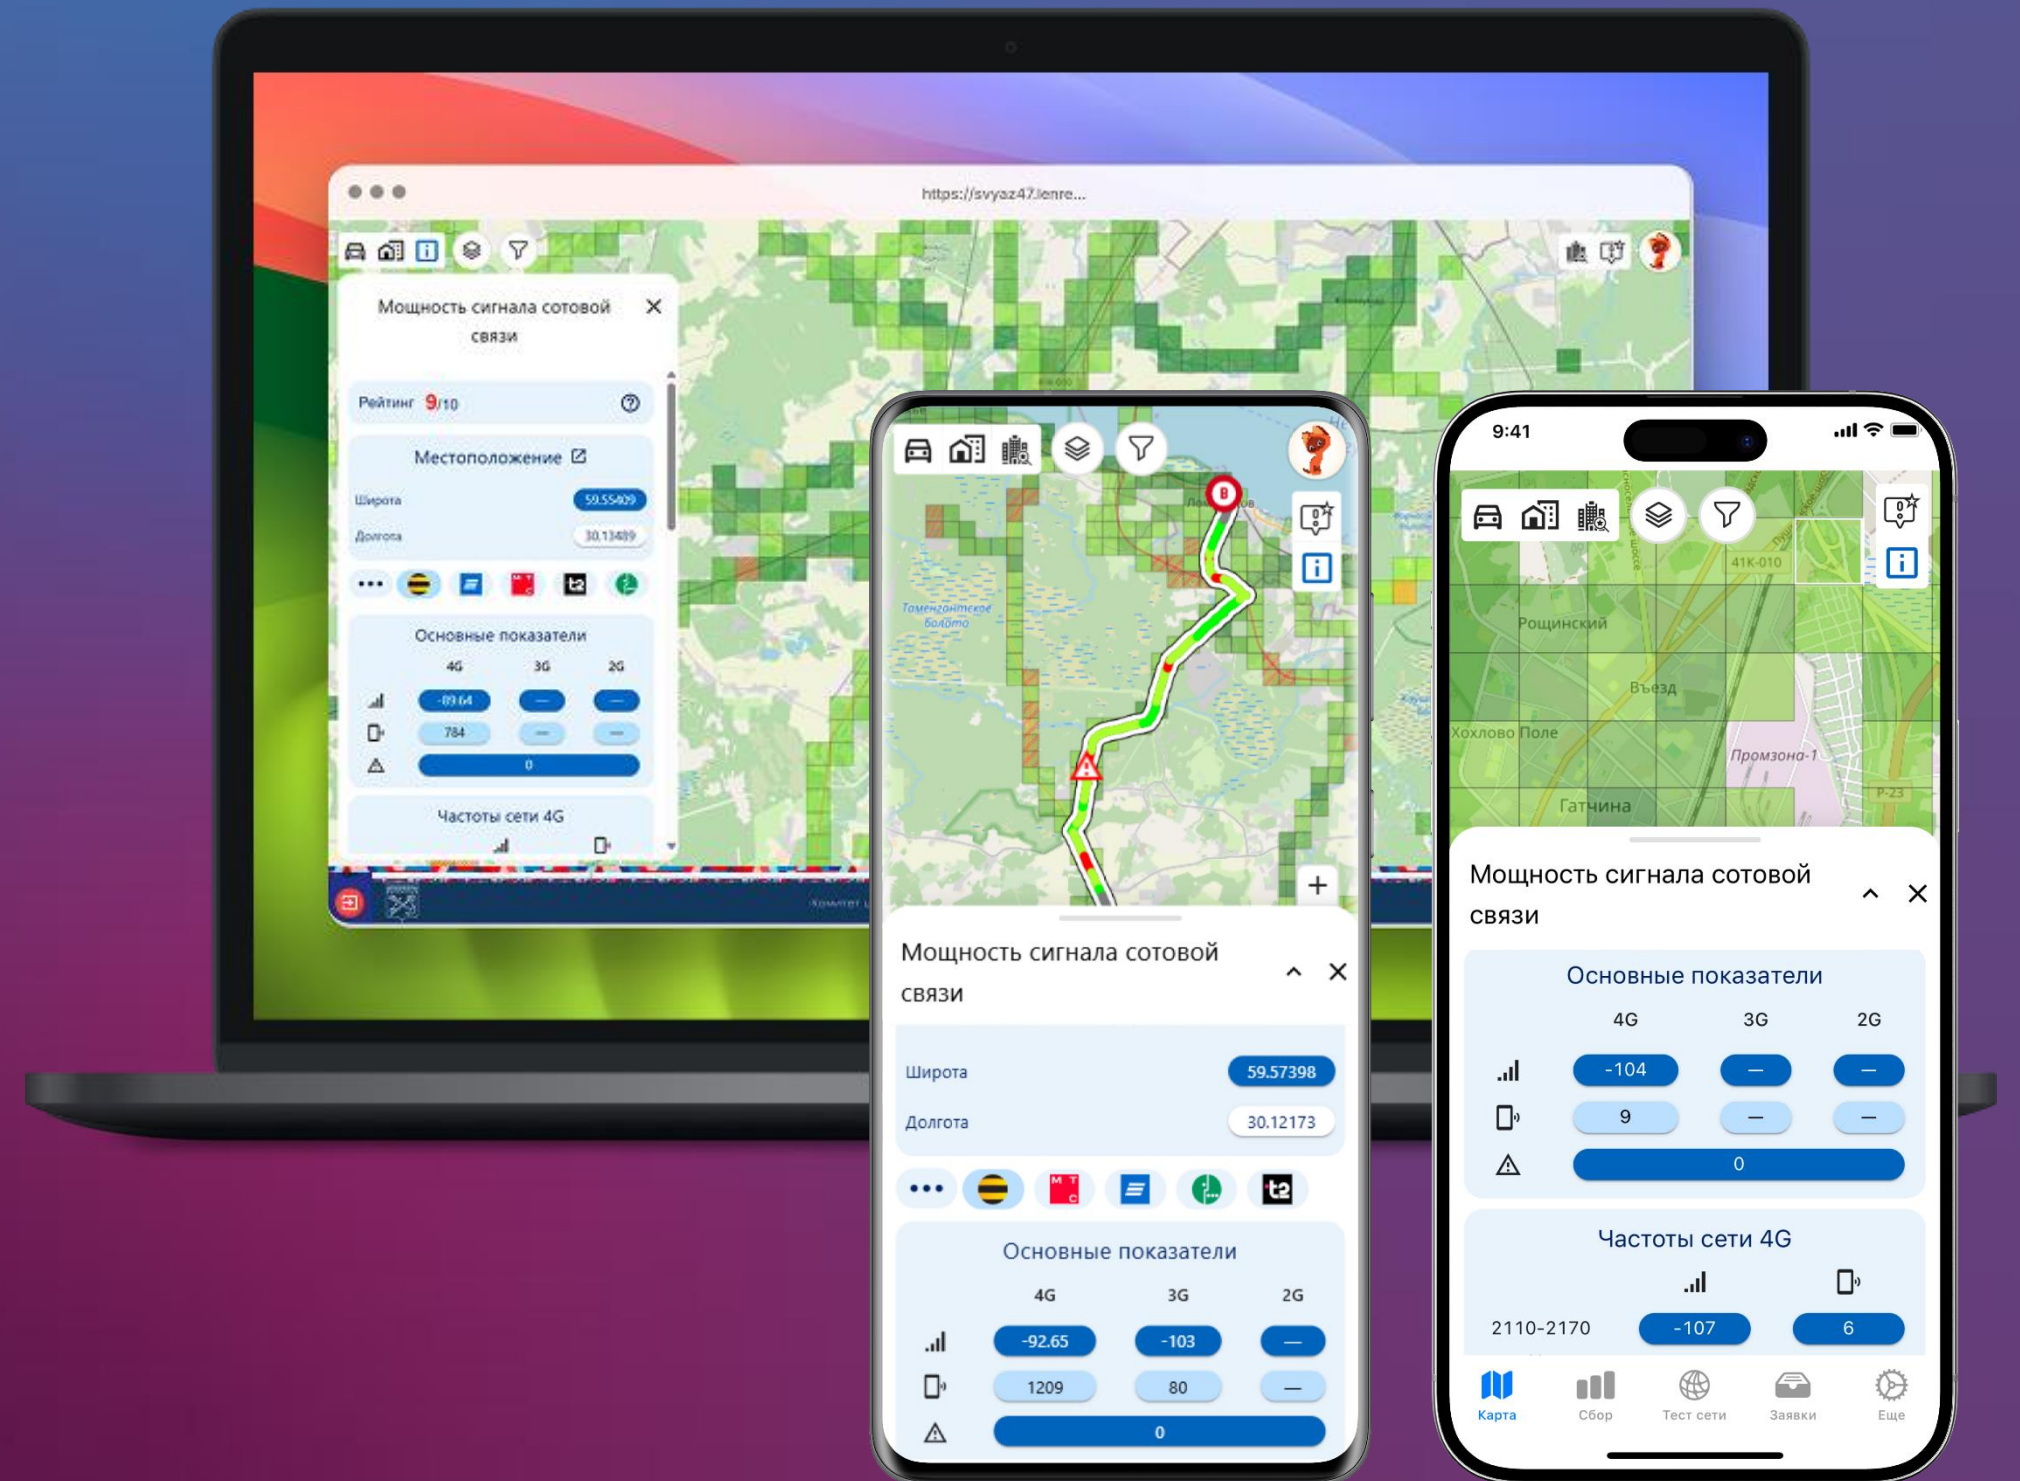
https://svyaz47.lenre...

Мощность сигнала сотовой связи

Рейтинг 9/10

Местоположение

Широта 59.55409

Долгота 30.13489

Основные показатели

| | 4G | 3G | 2G |
|---|---|---|---|
| | -89.64 | — | — |
| | 784 | — | — |
| | 0 | | |

Частоты сети 4G

Томензонтское болото

Мощность сигнала сотовой связи

Широта 59.57398

Долгота 30.12173

Основные показатели

| | 4G | 3G | 2G |
|---|---|---|---|
| | -92.65 | -103 | — |
| | 1209 | 80 | — |
| | 0 | | |

9:41

41К-010

Рощинский

Въезд

Хохлово Поле

Промзона-1

Гатчина

Р-23

Мощность сигнала сотовой связи

Основные показатели

| | 4G | 3G | 2G |
|---|---|---|---|
| | -104 | — | — |
| | 9 | — | — |
| | 0 | | |

Частоты сети 4G

| | | |
|---|---|---|
| 2110-2170 | -107 | 6 |

Карта Сбор Тест сети Заявки Еще